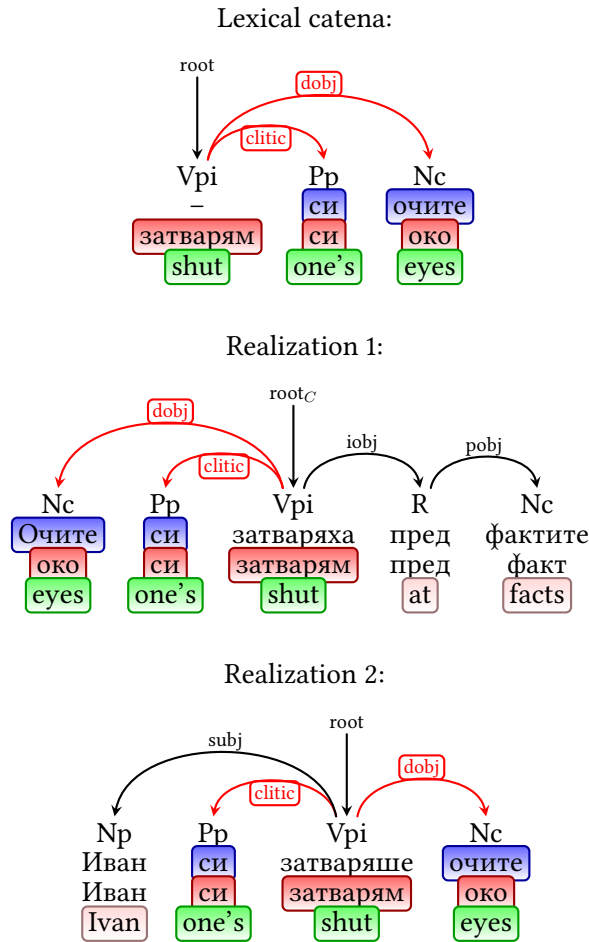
Lexical catena:

root

dobj

clitic

Vpi
–
затварям
shut

Pp
си
си
one's

Nc
очите
око
eyes

Realization 1:

root$_C$

dobj

clitic

iobj

pobj

Nc
Очите
око
eyes

Pp
си
си
one's

Vpi
затваряха
затварям
shut

R
пред
пред
at

Nc
фактите
факт
facts

Realization 2:

root

subj

clitic

dobj

Np
Иван
Иван
Ivan

Pp
си
си
one's

Vpi
затваряше
затварям
shut

Nc
очите
око
eyes